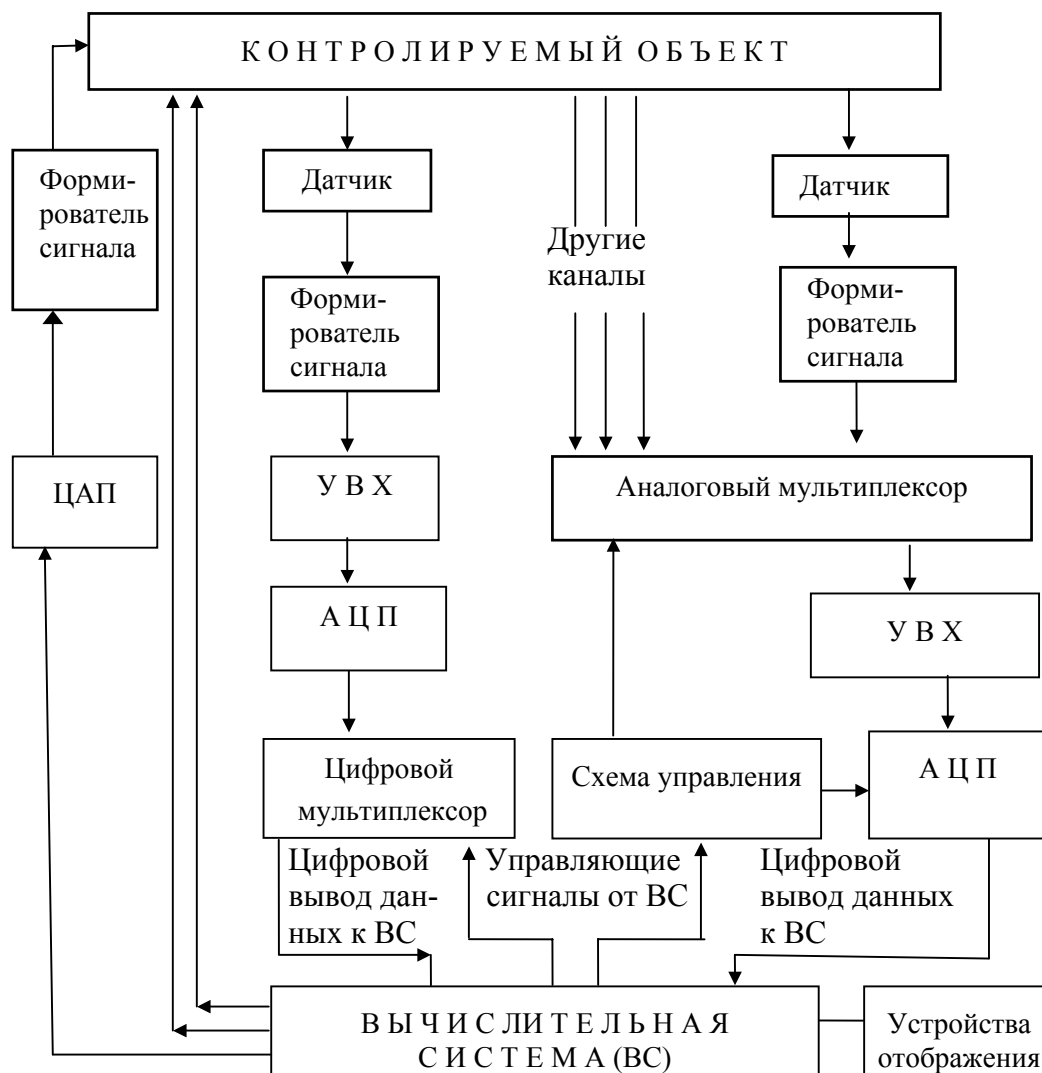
К О Н Т Р О Л И Р У Е М Ы Й О Б Ъ Е К Т

Формирователь сигнала

Датчик

Формирователь сигнала

Другие каналы

Датчик

Формирователь сигнала

ЦАП

У В Х

Аналоговый мультиплексор

А Ц П

У В Х

Цифровой мультиплексор

Схема управления

А Ц П

Цифровой вывод данных к ВС

Управляющие сигналы от ВС

Цифровой вывод данных к ВС

В Ы Ч И С Л И Т Е Л Ь Н А Я С И С Т Е М А (ВС)

Устройства отображения